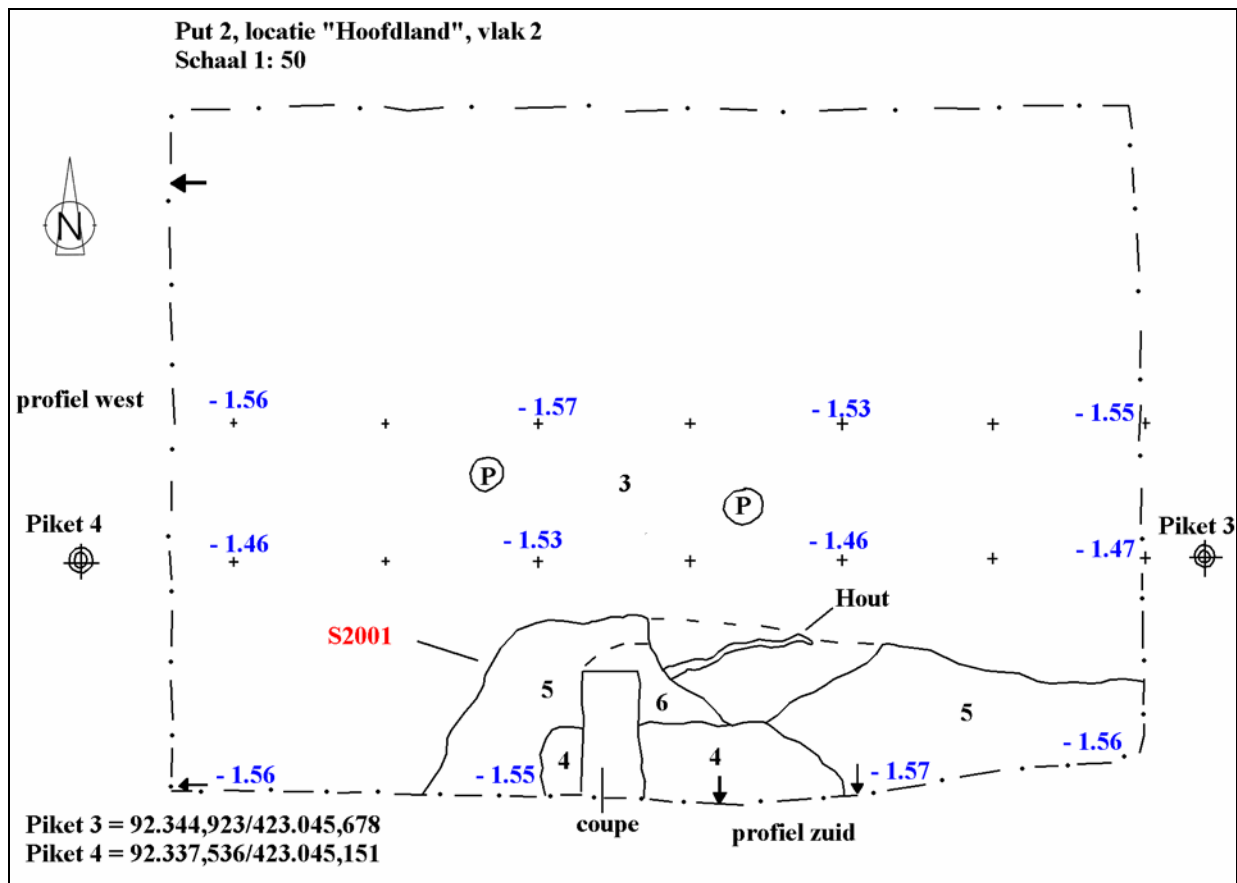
Put 2, locatie "Hoofdland", vlak 2
Schaal 1: 50

N

profiel west

- 1.56
- 1.57
- 1,53
- 1.55

P
3
P

Piket 4
- 1.46
- 1.53
- 1.46
- 1.47
Piket 3

Hout
S2001

5
6
5
4
4

- 1.56
- 1.55
- 1.57
- 1.56

coupe
profiel zuid

Piket 3 = 92.344,923/423.045,678
Piket 4 = 92.337,536/423.045,151